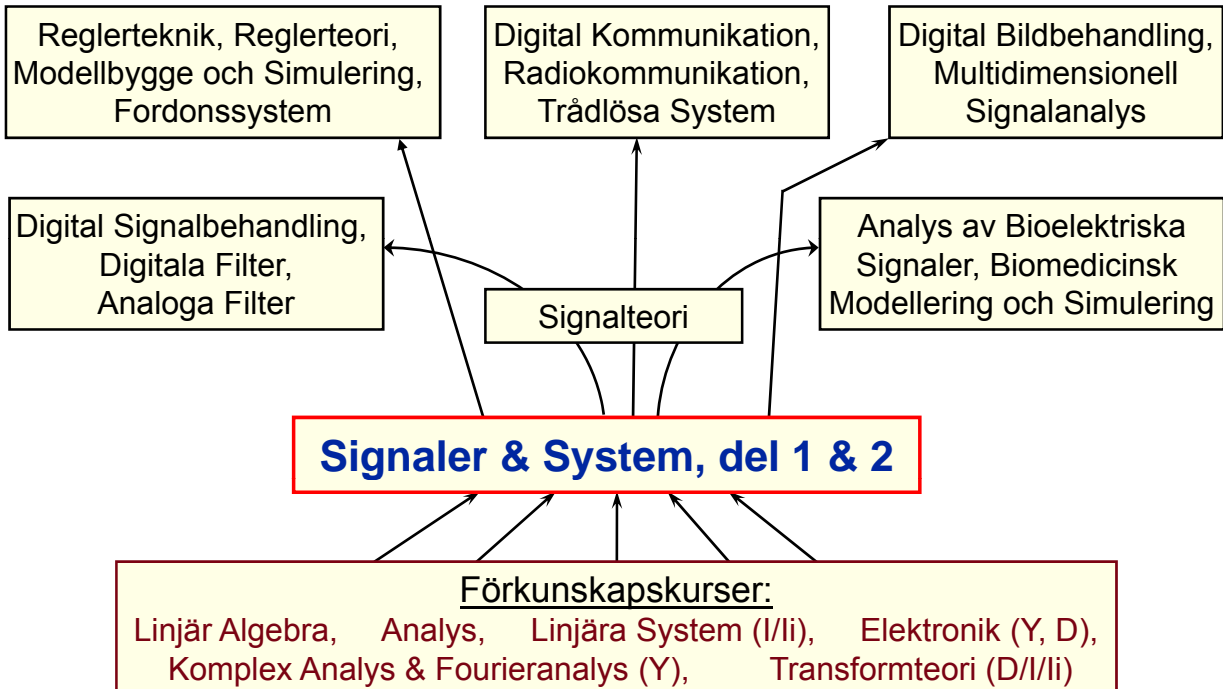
Reglerteknik, Reglerteori, Modellbygge och Simulering, Fordonssystem

Digital Kommunikation, Radiokommunikation, Trådlösa System

Digital Bildbehandling, Multidimensionell Signalanalys

Digital Signalbehandling, Digitala Filter, Analoga Filter

Signalteori

Analys av Bioelektriska Signaler, Biomedicinsk Modellering och Simulering

Signaler & System, del 1 & 2

Förkunskapskurser:
Linjär Algebra, Analys, Linjära System (I/Ii), Elektronik (Y, D), Komplex Analys & Fourieranalys (Y), Transformteori (D/I/Ii)